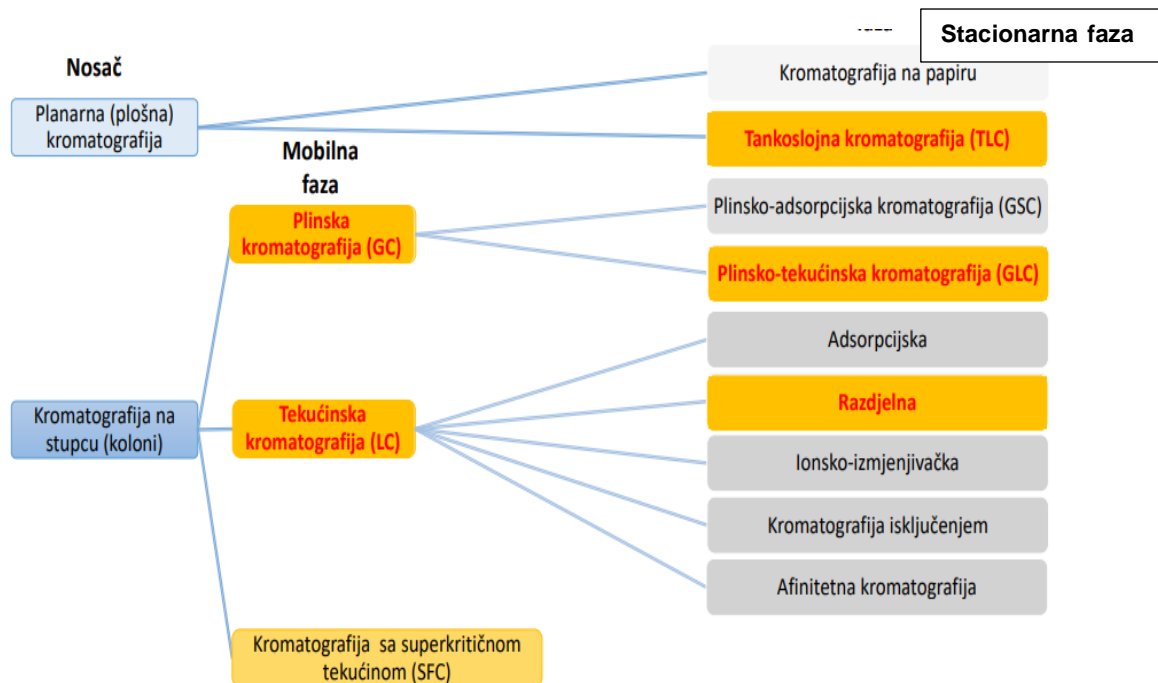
Stacionarna faza

Nosač

Planarna (plošna) kromatografija

Kromatografija na papiru

Tankoslojna kromatografija (TLC)

Mobilna faza

Plinska kromatografija (GC)

Plinsko-adsorpcijska kromatografija (GSC)

Plinsko-tekućinska kromatografija (GLC)

Adsorpcijska

Kromatografija na stupcu (koloni)

Tekućinska kromatografija (LC)

Razdjelna

Ionsko-izmjenjivačka

Kromatografija isključenjem

Afinitetna kromatografija

Kromatografija sa superkritičnom tekućinom (SFC)